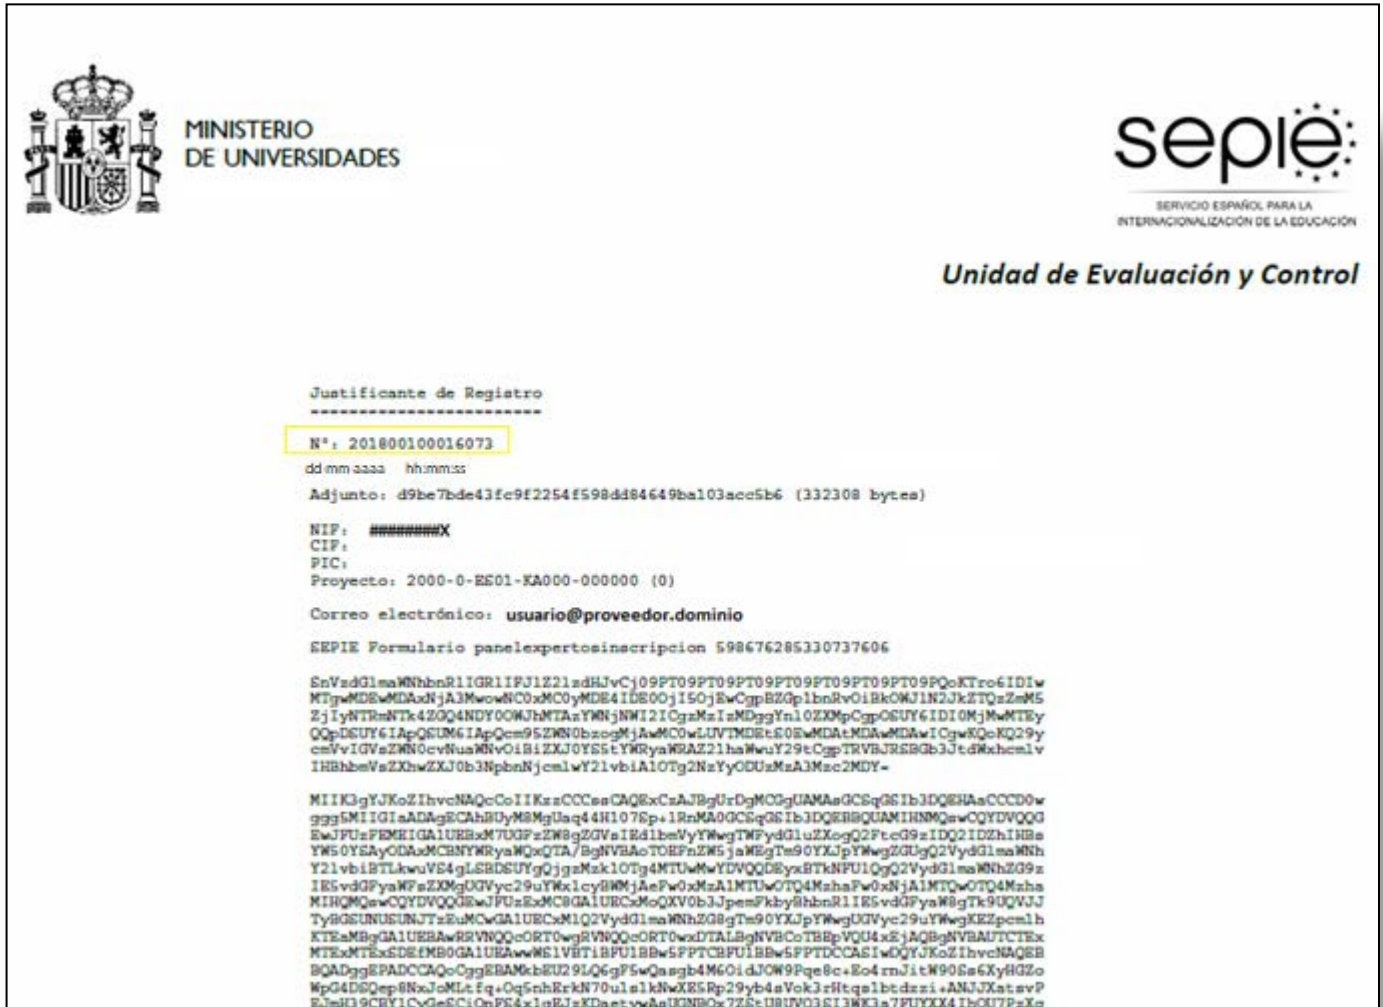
MINISTERIO
DE UNIVERSIDADES

sepie
SERVICIO ESPAÑOL PARA LA
INTERNACIONALIZACIÓN DE LA EDUCACIÓN

Unidad de Evaluación y Control

Justificante de Registro
------------------------

Nº: 201800100016073
dd-mm-aaaa hh:mm:ss

Adjunto: d9be7bde43fc9f2254f598dd84649ba103acc5b6 (332308 bytes)

NIF: ########X
CIF:
PIC:
Proyecto: 2000-0-ES01-KA000-000000 (0)

Correo electrónico: usuario@proveedor.dominio

SEPIE Formulario panelexpertosinscripcion 598676285330737606

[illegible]

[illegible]